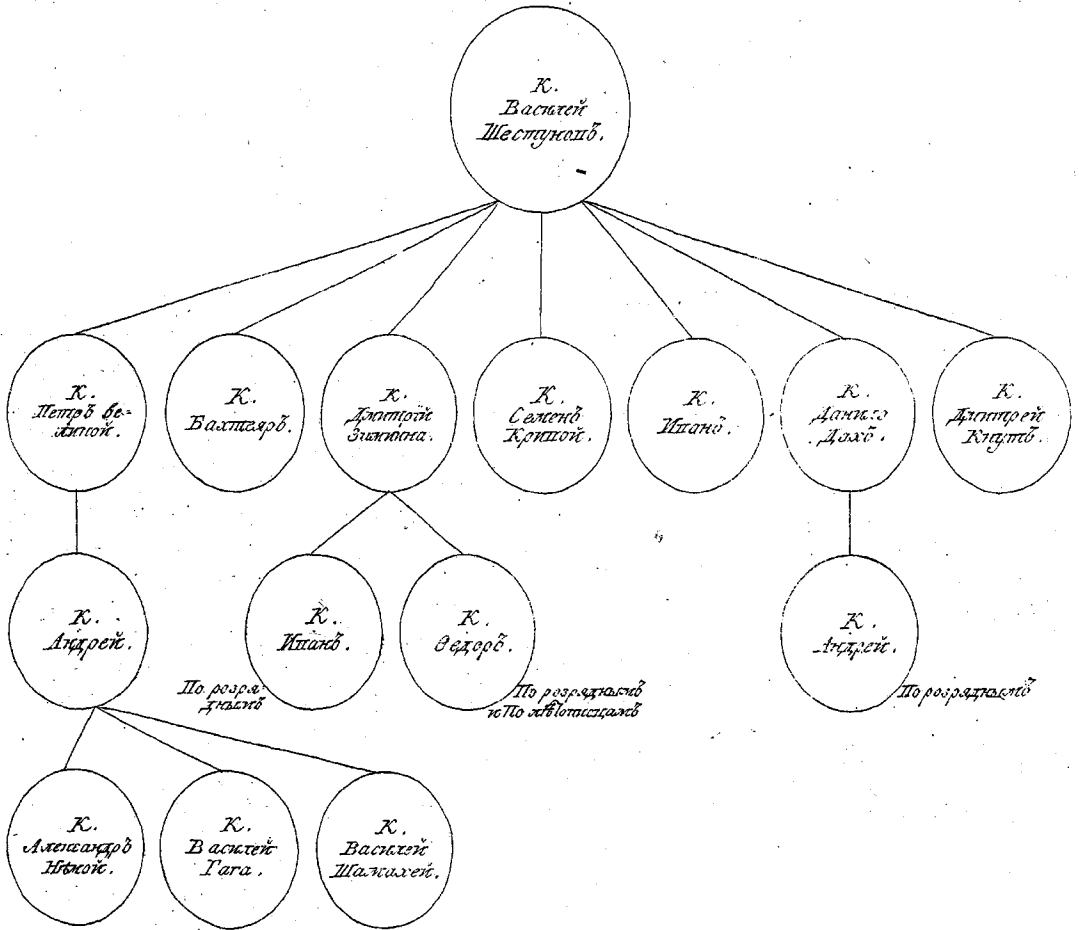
К.
Василей
Шестуновъ.

К.
Петръ Великой.

К.
Бахтеяръ.

К.
Дмитрей
Зимина.

К.
Семенъ
Кривой.

К.
Иванъ.

К.
Данило
Дохъ.

К.
Дмитрей
Кнутъ.

К.
Андрей.

К.
Иванъ.

К.
Θедоръ.

К.
Андрей.

По розрядамъ

По розрядамъ и По живописцамъ

По розрядамъ

К.
Александръ
Низкой.

К.
Василей
Гага.

К.
Василей
Шамахей.